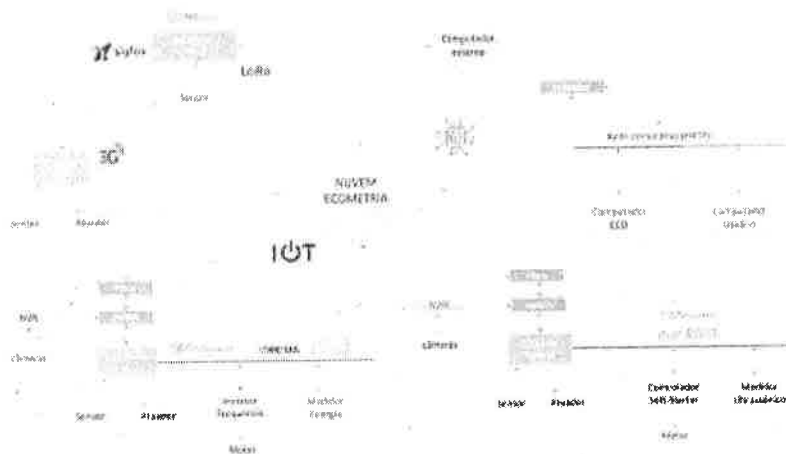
Sigfox

LoRa

Sensor

3G

Sensor

Atuador

NUVEM ECOMETRIA

Computador externo

Rede comunitária (MQTT)

Computador ECO

Configuração Usuário

IOT

WAN

Câmeras

Sensor

Atuador

Inversor Frequência

Medidor Energia

Motor

WAN

Câmeras

Sensor

Atuador

Controlador Soft-Starter

Medidor ultrassônico

Motor